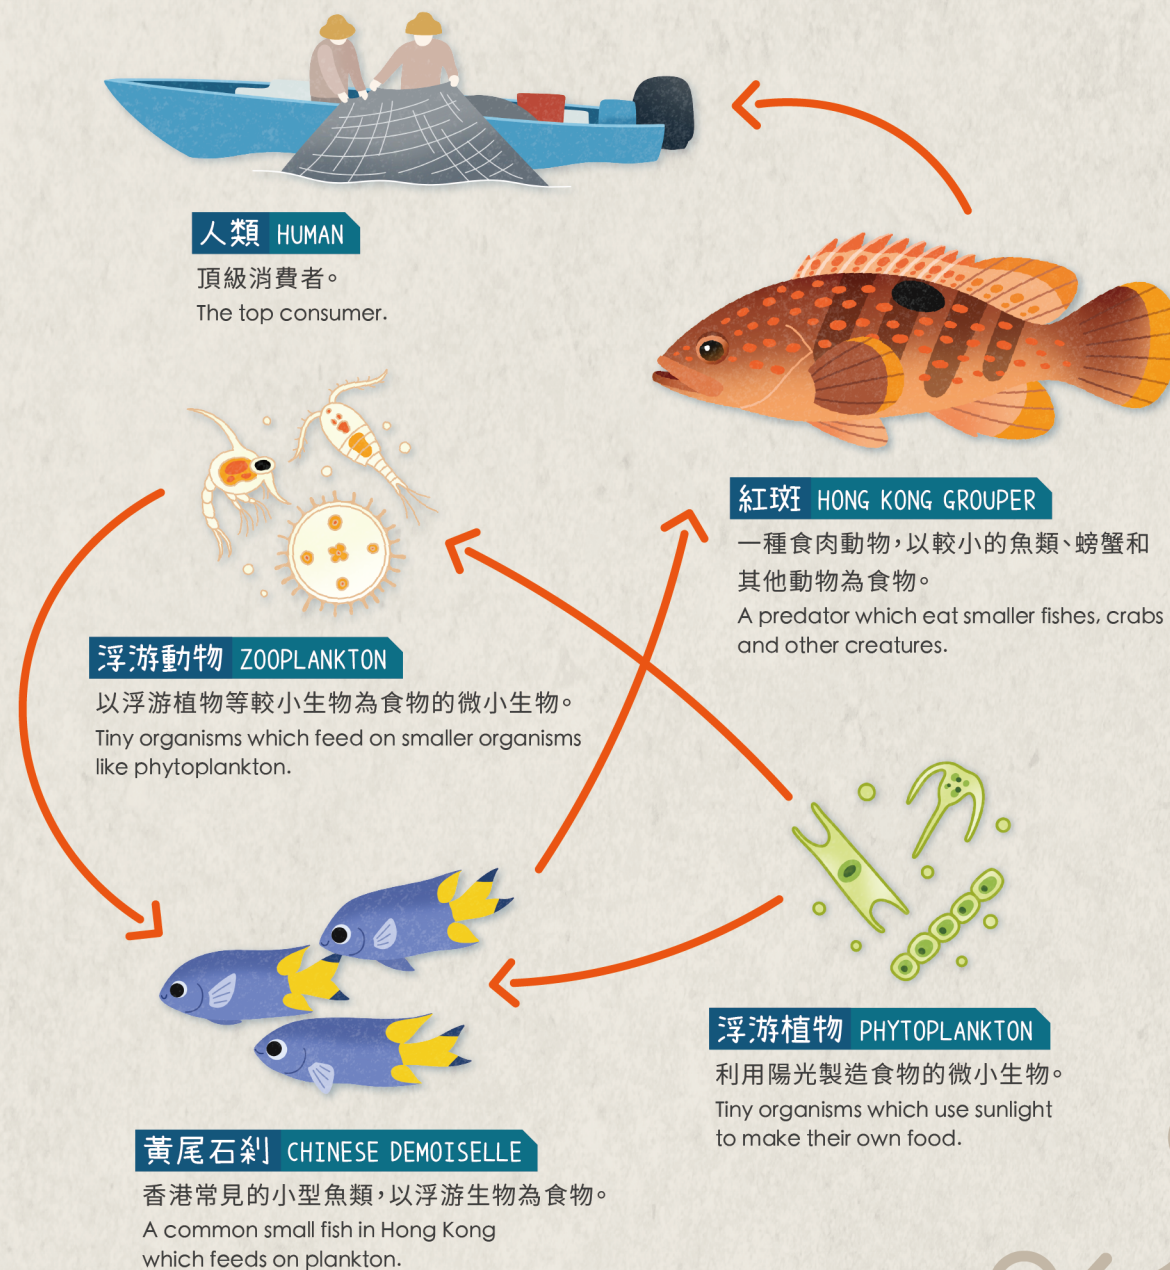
人類 HUMAN
頂級消費者。
The top consumer.

紅斑 HONG KONG GROUPER
一種食肉動物，以較小的魚類、螃蟹和其他動物為食物。
A predator which eat smaller fishes, crabs and other creatures.

浮游動物 ZOOPLANKTON
以浮游植物等較小生物為食物的微小生物。
Tiny organisms which feed on smaller organisms like phytoplankton.

浮游植物 PHYTOPLANKTON
利用陽光製造食物的微小生物。
Tiny organisms which use sunlight to make their own food.

黃尾石剎 CHINESE DEMOISELLE
香港常見的小型魚類，以浮游生物為食物。
A common small fish in Hong Kong which feeds on plankton.